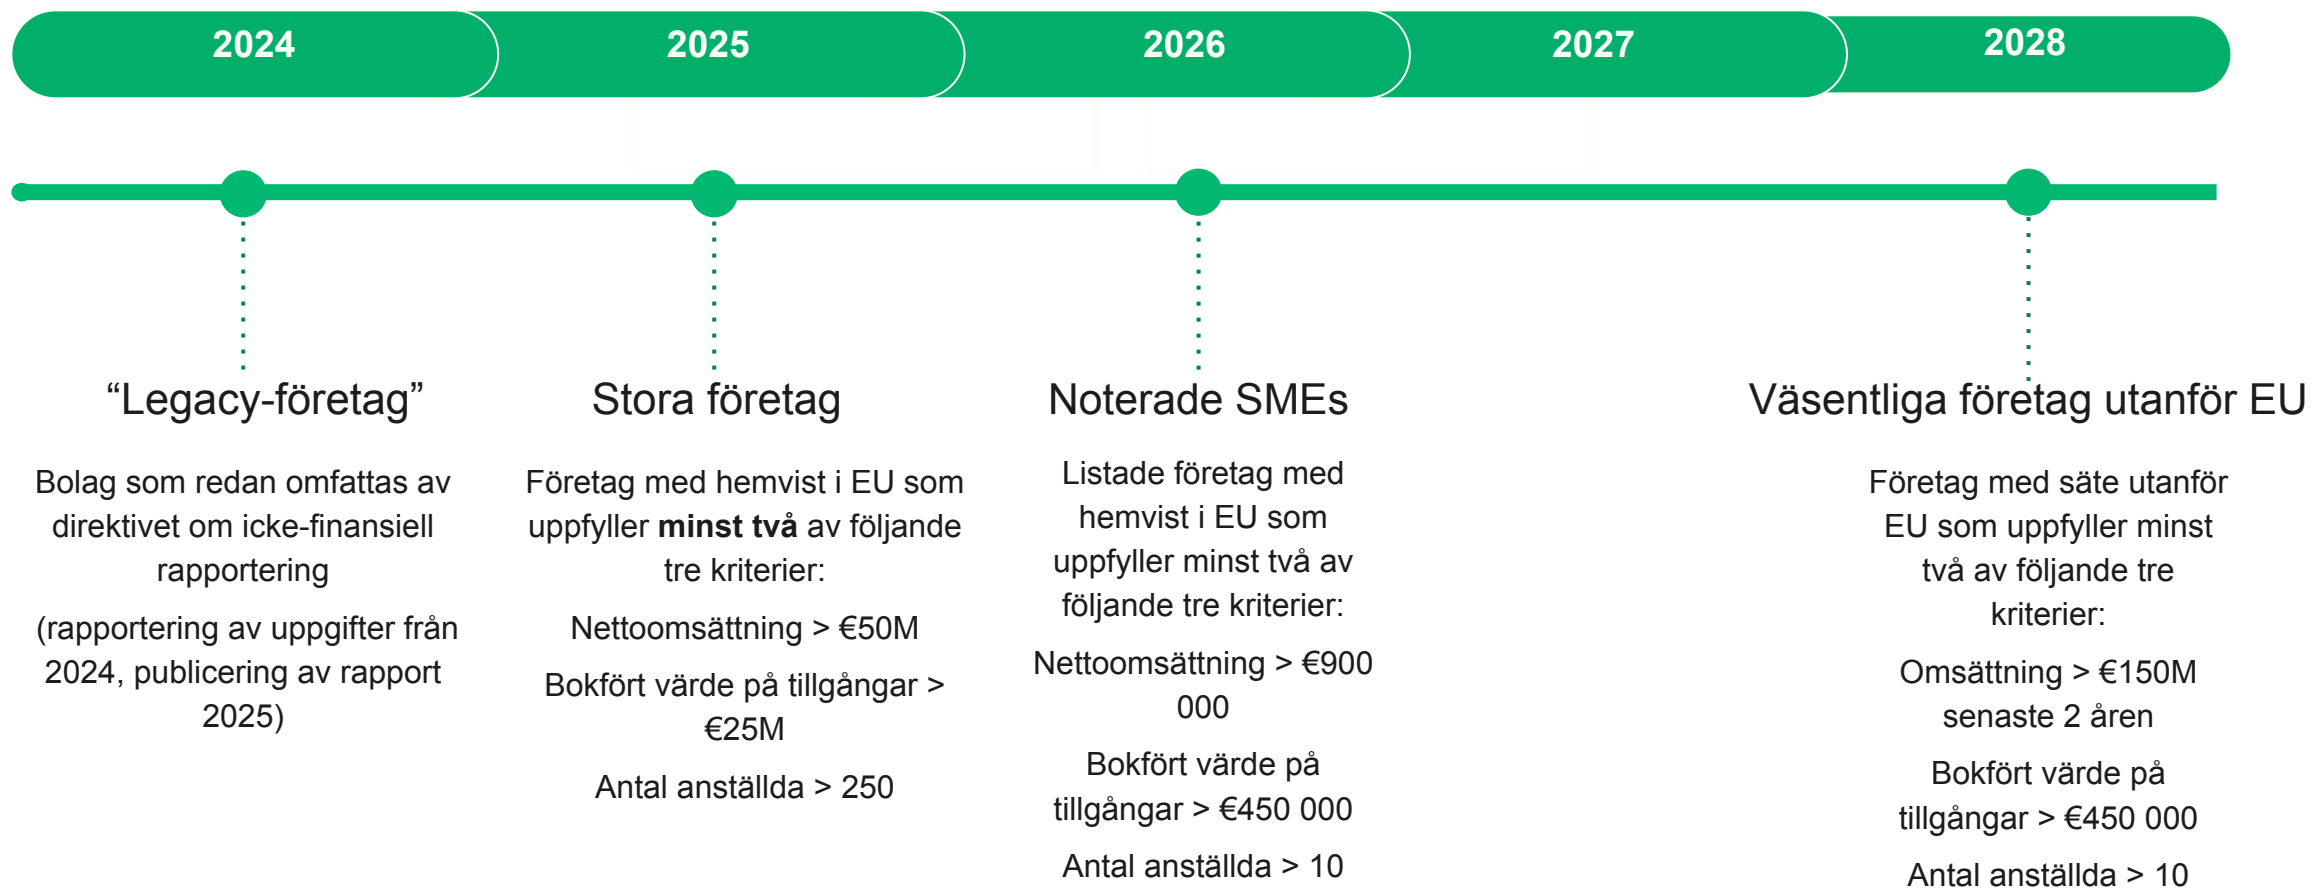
2024

2025

2026

2027

2028

“Legacy-företag”

Bolag som redan omfattas av direktivet om icke-finansiell rapportering

(rapportering av uppgifter från 2024, publicering av rapport 2025)

Stora företag

Företag med hemvist i EU som uppfyller **minst två** av följande tre kriterier:

Nettoomsättning > €50M

Bokfört värde på tillgångar > €25M

Antal anställda > 250

Noterade SMEs

Listade företag med hemvist i EU som uppfyller minst två av följande tre kriterier:

Nettoomsättning > €900 000

Bokfört värde på tillgångar > €450 000

Antal anställda > 10

Väsentliga företag utanför EU

Företag med säte utanför EU som uppfyller minst två av följande tre kriterier:

Omsättning > €150M senaste 2 åren

Bokfört värde på tillgångar > €450 000

Antal anställda > 10